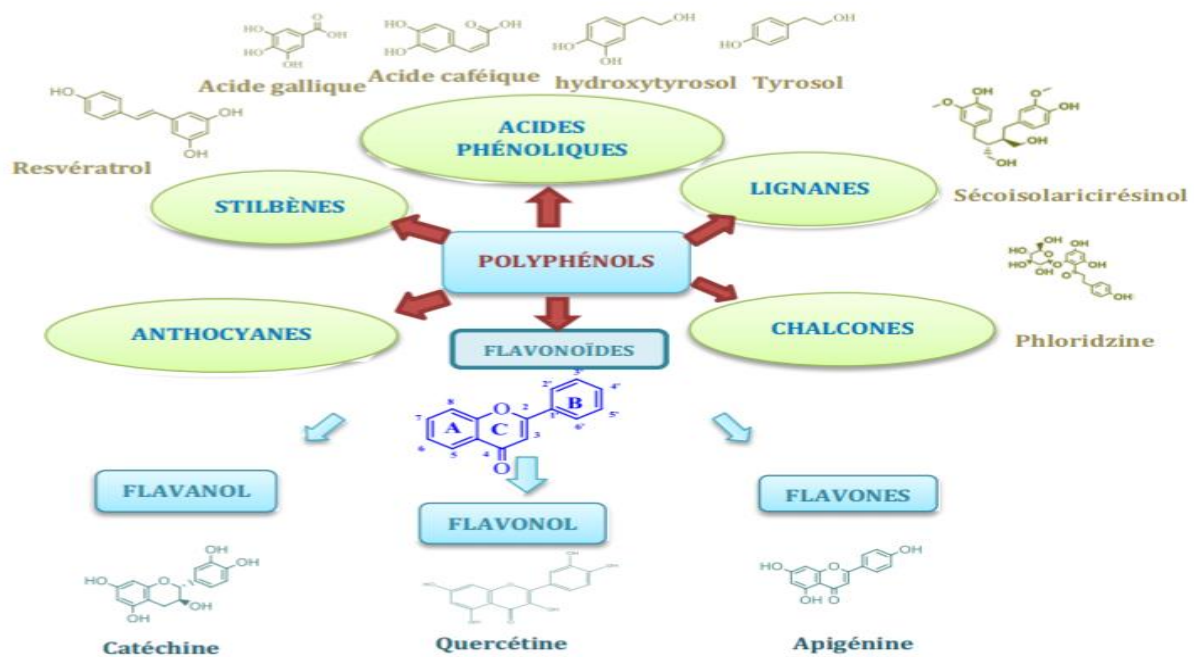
HO
HO
OH
O
OH
Acide gallique
HO
HO
O
OH
Acide caféique
HO
HO
OH
hydroxytyrosol
HO
OH
Tyrosol
HO
OH
OH
Resvératrol

ACIDES PHÉNOLIQUES

STILBÈNES

LIGNANES

OH
OH
OH
OH
Sécoisolariciresinol

POLYPHÉNOLS

HO
OH
HO
HO
OH
OH
OH
O
OH
Phloridzine

ANTHOCYANES

FLAVONOÏDES

CHALCONES

8
7
6
5
A
C
O
2
3
4
O
2'
3'
B
4'
5'
6'
1'

FLAVANOL

FLAVONOL

FLAVONES

OH
HO
OH
OH
OH
Catéchine

Quercétine

HO
OH
OH
O
Apigénine